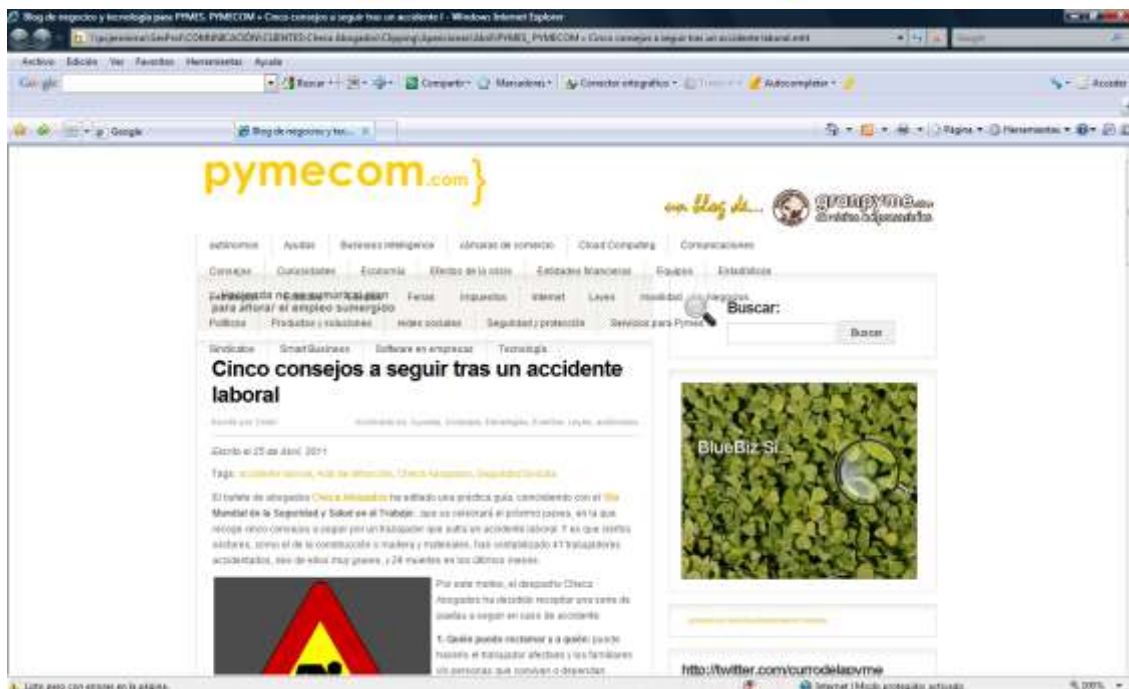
Blog de negocios y tecnología para PYMES. PYMECOM » Cinco consejos a seguir tras un accidente l - Windows Internet Explorer

Archivo Edición Ver Favoritos Herramientas Ayuda

Google

Buscar · Compartir · Marcadores · Corrector ortográfico · Autocompletar ·

Google

Blog de negocios y tec...

Página · Herramientas ·

pymecom.com}

un blog de... granpyme.com

autónomos Ayudas Business Intelligence cámaras de comercio Cloud Computing Comunicaciones

Consejos Curiosidades Economía Efectos de la crisis Entidades financieras Equipos Estadísticas

Ferias Impuestos Internet Leyes movilidad

Políticas Productos y soluciones redes sociales Seguridad y protección Servicios para Pymes

Sindicatos SmartBusiness Software en empresas Tecnología

Cinco consejos a seguir tras un accidente laboral

Escrito el 25 de Abril, 2011

Tags: accidente laboral, hoja de atención, Checa Abogados, Seguridad Social

El bufete de abogados Checa Abogados ha editado una práctica guía, coincidiendo con el Día Mundial de la Seguridad y Salud en el Trabajo, que se celebrará el próximo jueves, en la que recoge cinco consejos a seguir por un trabajador que sufra un accidente laboral. Y es que sectores sólo en los últimos meses.

Por este motivo, el despacho Checa Abogados ha decidido recopilar una serie de pautas a seguir en caso de accidente.

1. Quién puede reclamar y a quién: puede hacerlo el trabajador afectado y los familiares

Buscar:

Buscar

BlueBiz Si...

http://twitter.com/currodelapyme

Listo pero con errores en la página.

Internet | Modo protegido: activado

100%